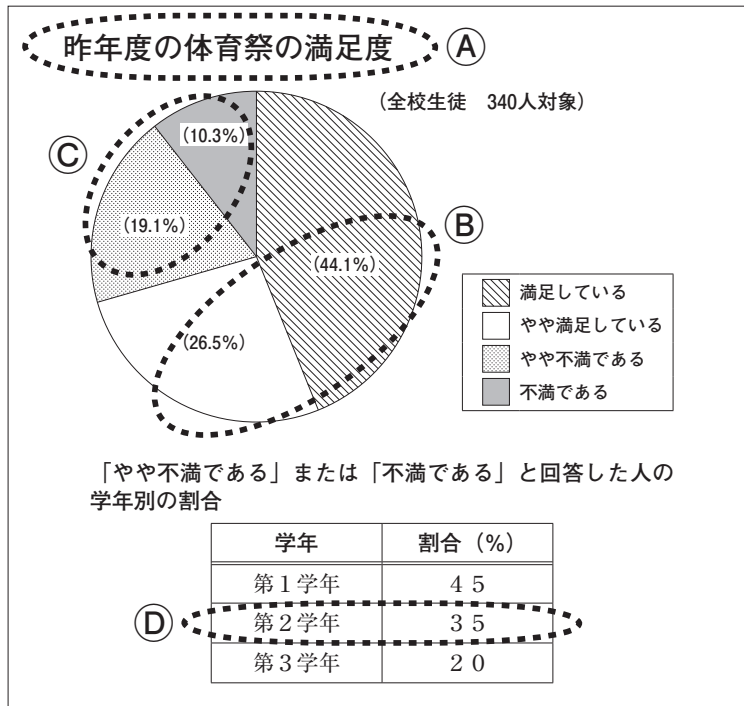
昨年度の体育祭の満足度 Ⓐ

（全校生徒　340人対象）

Ⓒ

(10.3%)

(19.1%)

Ⓑ

(44.1%)

(26.5%)

満足している
やや満足している
やや不満である
不満である

「やや不満である」または「不満である」と回答した人の学年別の割合

| 学年 | 割合（%） |
|---|---|
| 第１学年 | ４５ |
| 第２学年 | ３５ |
| 第３学年 | ２０ |

Ⓓ